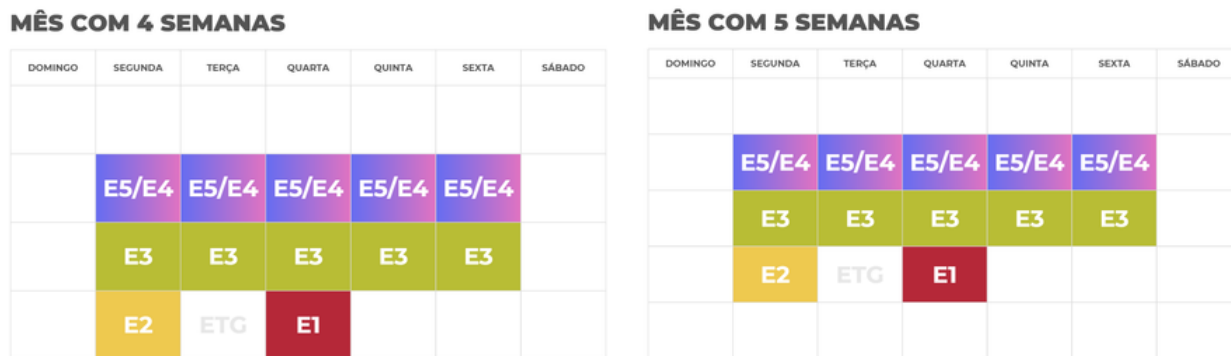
MÊS COM 4 SEMANAS

| DOMINGO | SEGUNDA | TERÇA | QUARTA | QUINTA | SEXTA | SÁBADO |
|---|---|---|---|---|---|---|
| | | | | | | |
| | E5/E4 | E5/E4 | E5/E4 | E5/E4 | E5/E4 | |
| | E3 | E3 | E3 | E3 | E3 | |
| | E2 | ETG | E1 | | | |

MÊS COM 5 SEMANAS

| DOMINGO | SEGUNDA | TERÇA | QUARTA | QUINTA | SEXTA | SÁBADO |
|---|---|---|---|---|---|---|
| | | | | | | |
| | E5/E4 | E5/E4 | E5/E4 | E5/E4 | E5/E4 | |
| | E3 | E3 | E3 | E3 | E3 | |
| | E2 | ETG | E1 | | | |
| | | | | | | |